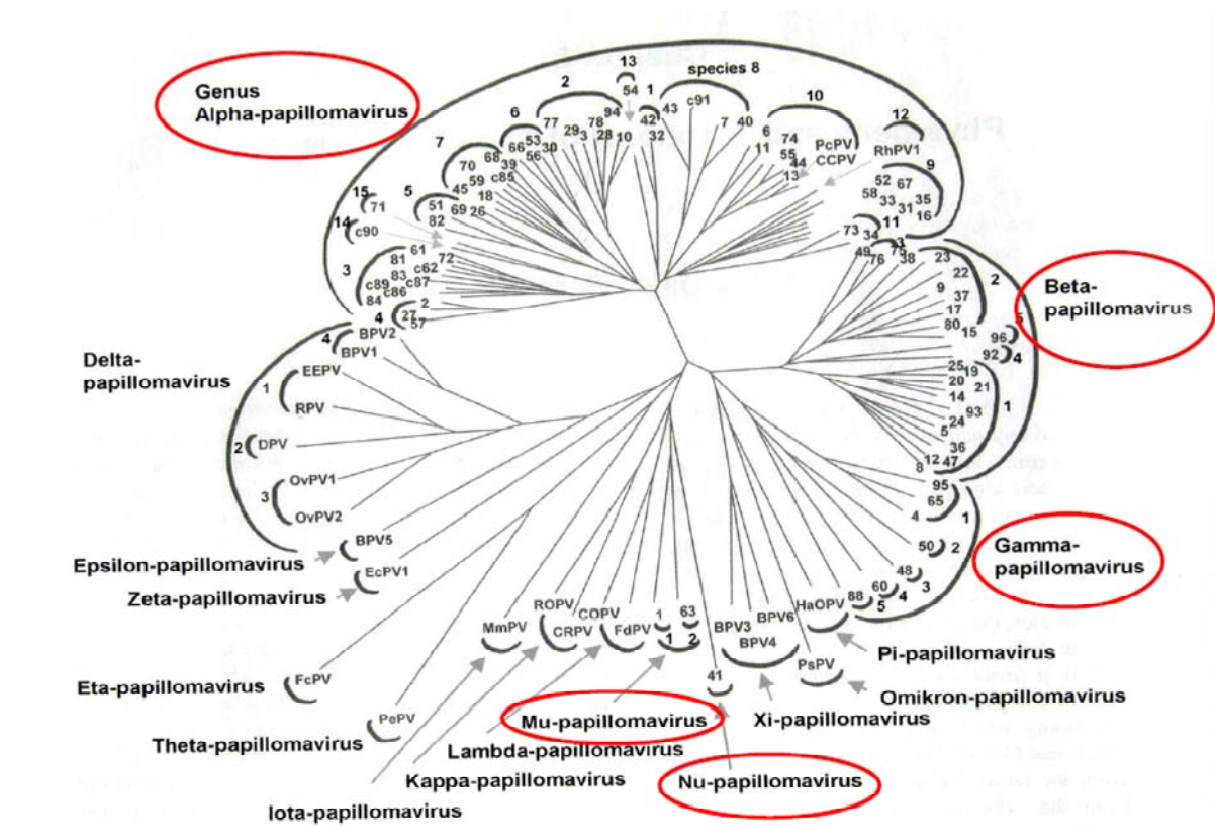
Genus Alpha-papillomavirus

13
54
2
1
species 8
77
94
43
c91
42
6
78
10
32
7
40
10
66
53
29
3
28
30
56
6
74
PcPV
CCPV
11
55
44
13
12
RhPV1
7
70
68
39
c85
45
59
18
5
51
69
26
82
15
71
14
c90
9
52
67
58
33
31
35
16
11
73
34
49
76
43
75
38
23
3
81
61
83
c62
c87
72
c89
c86
84
2
27
57
4
4
BPV2
BPV1
22
9
37
17
80
15
2
96
5
92
4
Beta-papillomavirus
Delta-papillomavirus
1
EEPV
RPV
2
DPV
3
OvPV1
OvPV2
25
19
20
21
14
93
24
5
36
12
47
8
1
95
65
4
1
50
2
48
3
60
4
88
5
HaOPV
Gamma-papillomavirus
Epsilon-papillomavirus
BPV5
EcPV1
Zeta-papillomavirus
MmPV
ROPV
COPV
CRPV
FdPV
1
63
1
2
BPV3
BPV6
BPV4
41
PsPV
Pi-papillomavirus
Omikron-papillomavirus
Xi-papillomavirus
Eta-papillomavirus
FcPV
PePV
Theta-papillomavirus
Mu-papillomavirus
Lambda-papillomavirus
Kappa-papillomavirus
Nu-papillomavirus
Iota-papillomavirus